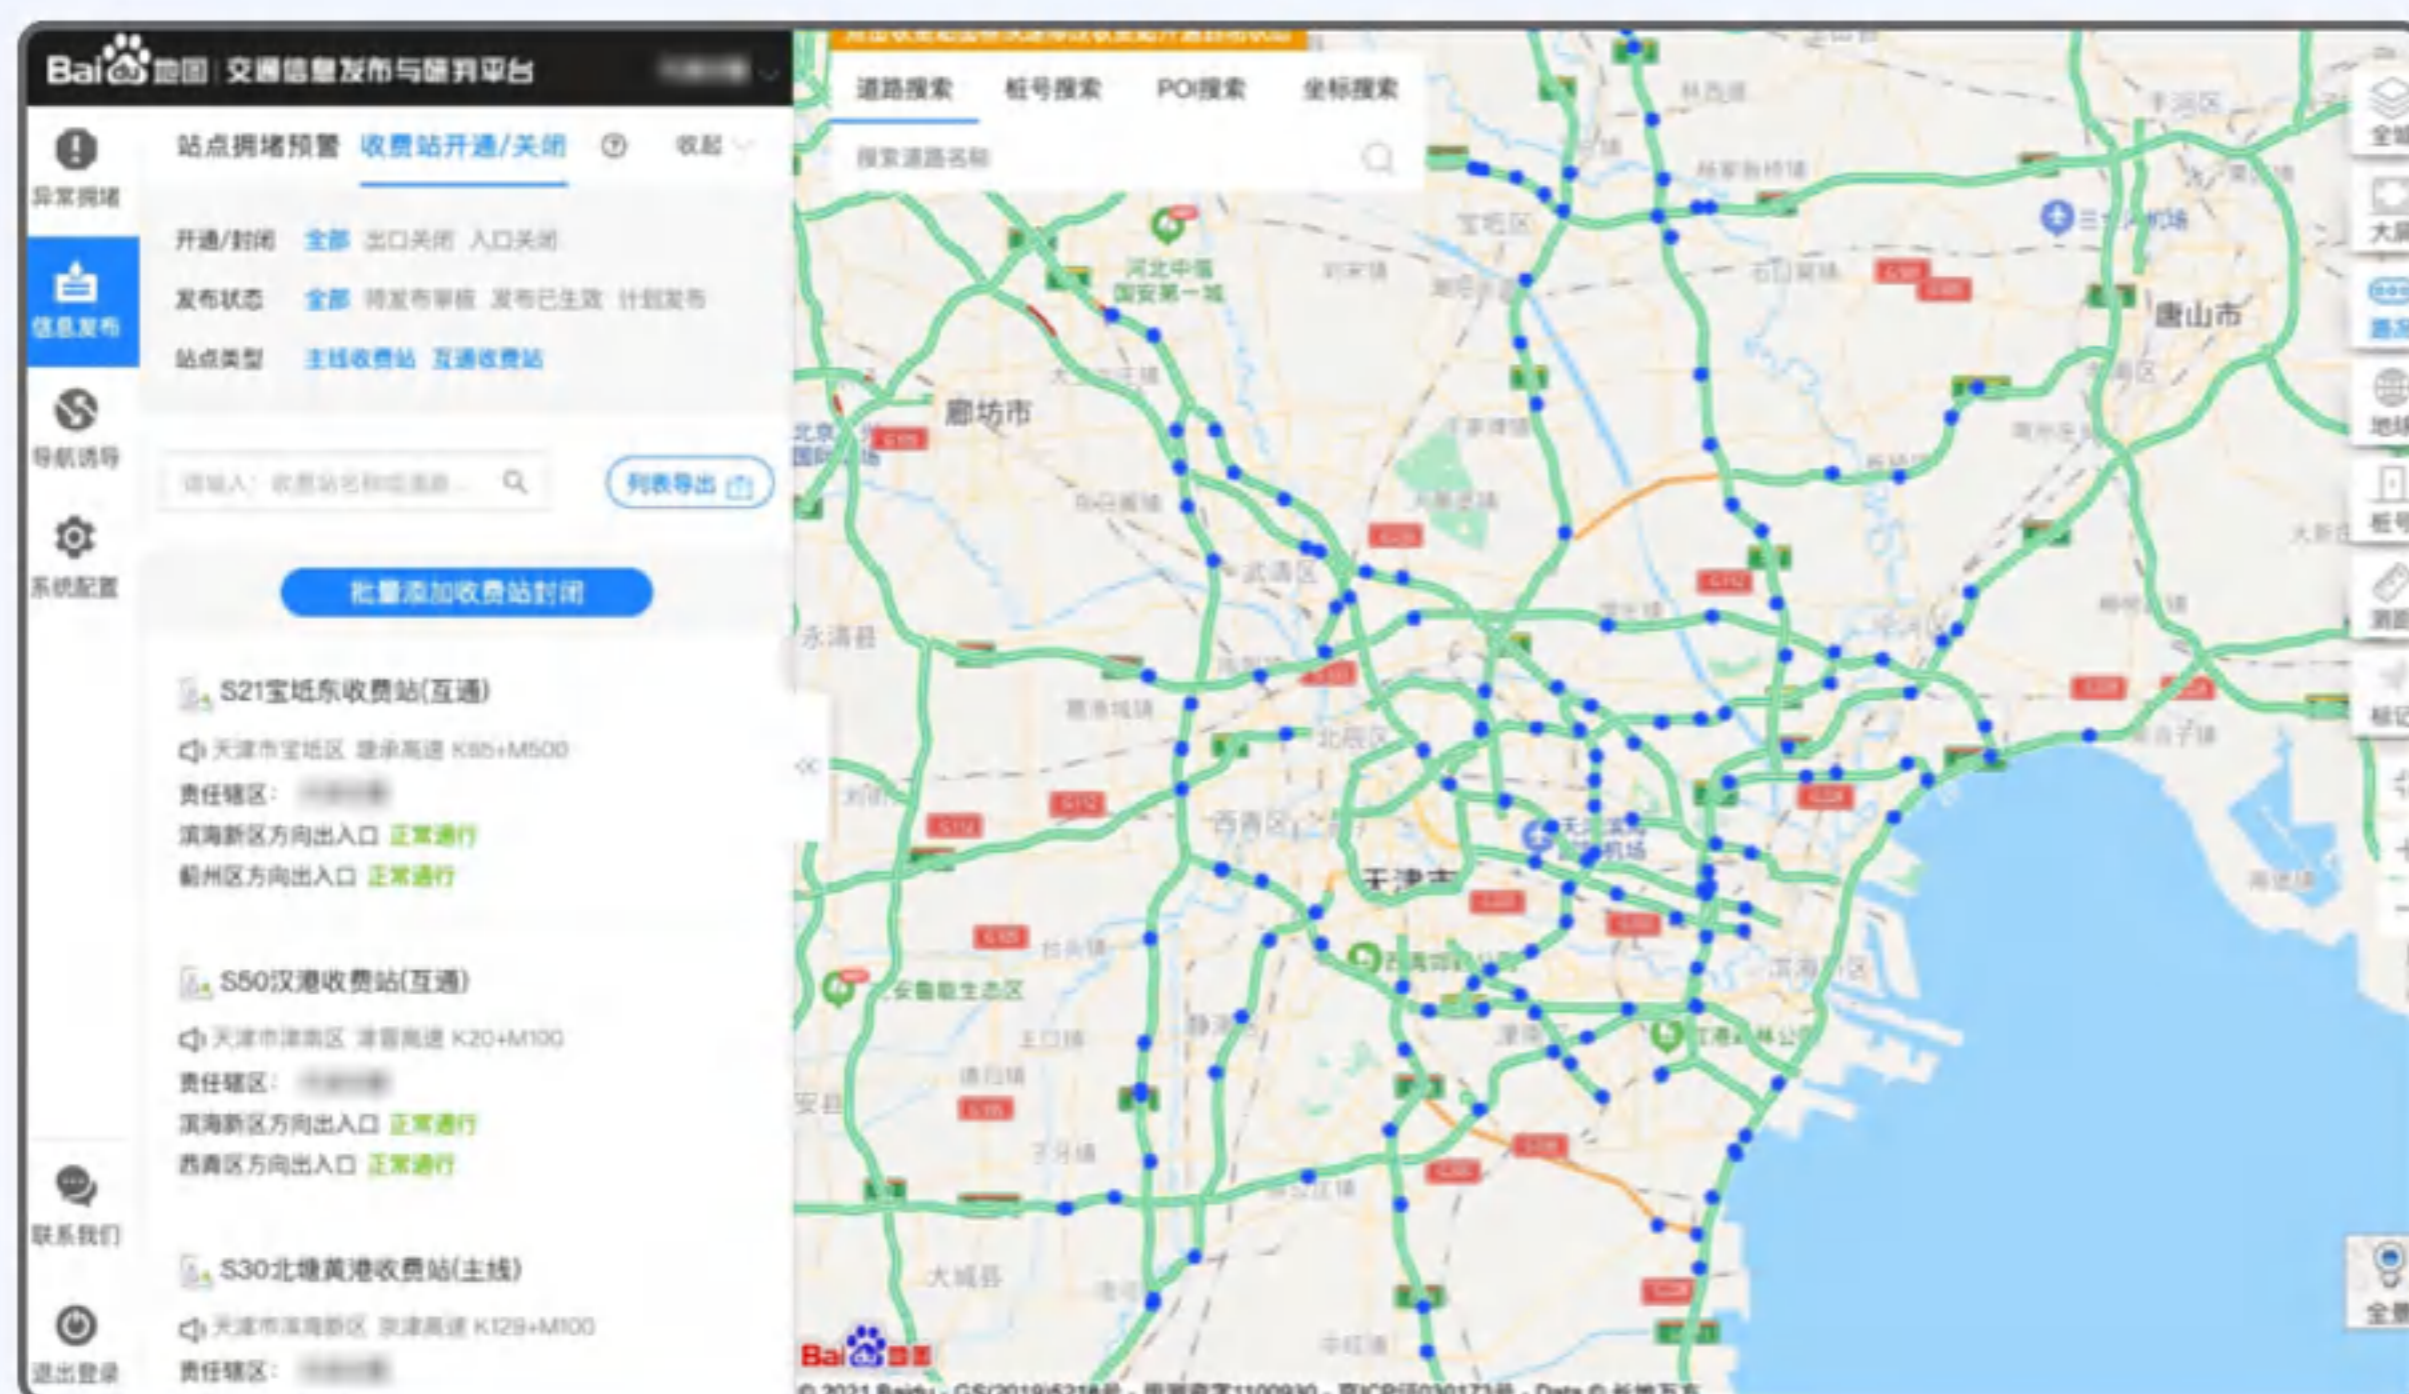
Bai地图 | 交通信息发布与研判平台

异常拥堵
信息发布
导航诱导
系统配置
联系我们
退出登录

站点拥堵预警 收费站开通/关闭 收起

开通/封闭 全部 出口关闭 入口关闭
发布状态 全部 待发布审核 发布已生效 计划发布
站点类型 主线收费站 互通收费站

请输入：收费站名称或高速... 列表导出

批量添加收费站封闭

S21宝坻东收费站(互通)
天津市宝坻区 塘承高速 K85+M500
责任辖区：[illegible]
滨海新区方向出入口 正常通行
蓟州区方向出入口 正常通行

S50汉港收费站(互通)
天津市津南区 津晋高速 K20+M100
责任辖区：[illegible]
滨海新区方向出入口 正常通行
西青区方向出入口 正常通行

S30北塘黄港收费站(主线)
天津市滨海新区 京津高速 K129+M100
责任辖区：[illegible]

道路搜索 桩号搜索 POI搜索 坐标搜索
搜索道路名称

廊坊市
唐山市
天津市
永清县
武清区
北辰区
西青区
宝坻区
滨海新区
津南区
静海区
大城县
河北中国国安第一城
天津滨海国际机场
全景
大屏
路况
地球
桩号
测距
标记

Bai地图
© 2021 Baidu - GS(2019)5218号 - 甲测资字1100930 - 京ICP证030173号 - Data © 长地万方